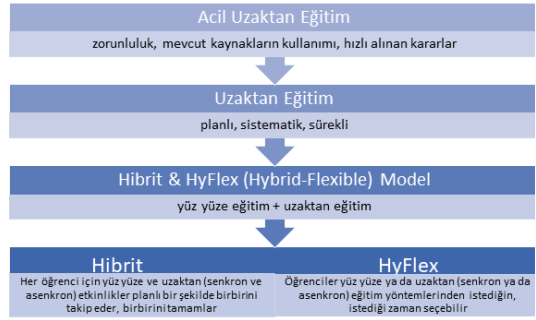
Acil Uzaktan Eğitim

zorunluluk, mevcut kaynakların kullanımı, hızlı alınan kararlar

Uzaktan Eğitim

planlı, sistematik, sürekli

Hibrit & HyFlex (Hybrid-Flexible) Model

yüz yüze eğitim + uzaktan eğitim

Hibrit

Her öğrenci için yüz yüze ve uzaktan (senkron ve asenkron) etkinlikler planlı bir şekilde birbirini takip eder, birbirini tamamlar

HyFlex

Öğrenciler yüz yüze ya da uzaktan (senkron ya da asenkron) eğitim yöntemlerinden istediğini, istediği zaman seçebilir